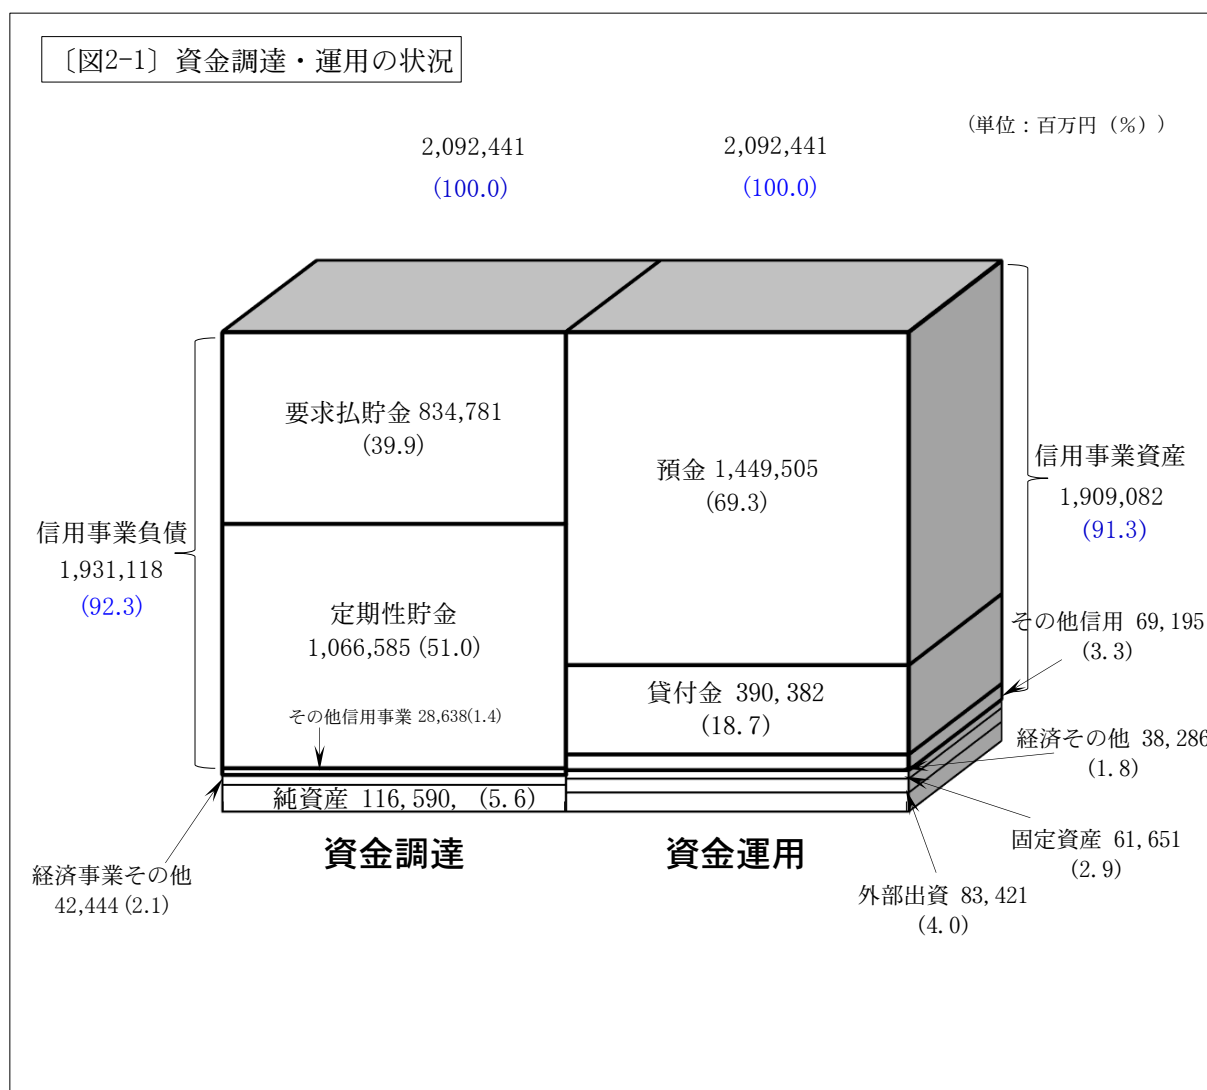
〔図2-1〕資金調達・運用の状況

（単位：百万円（%））

2,092,441
(100.0)

2,092,441
(100.0)

要求払貯金 834,781
(39.9)

定期性貯金
1,066,585 (51.0)

その他信用事業 28,638(1.4)

純資産 116,590, (5.6)

信用事業負債
1,931,118
(92.3)

経済事業その他
42,444 (2.1)

預金 1,449,505
(69.3)

貸付金 390,382
(18.7)

信用事業資産
1,909,082
(91.3)

その他信用 69,195
(3.3)

経済その他 38,286
(1.8)

固定資産 61,651
(2.9)

外部出資 83,421
(4.0)

資金調達

資金運用